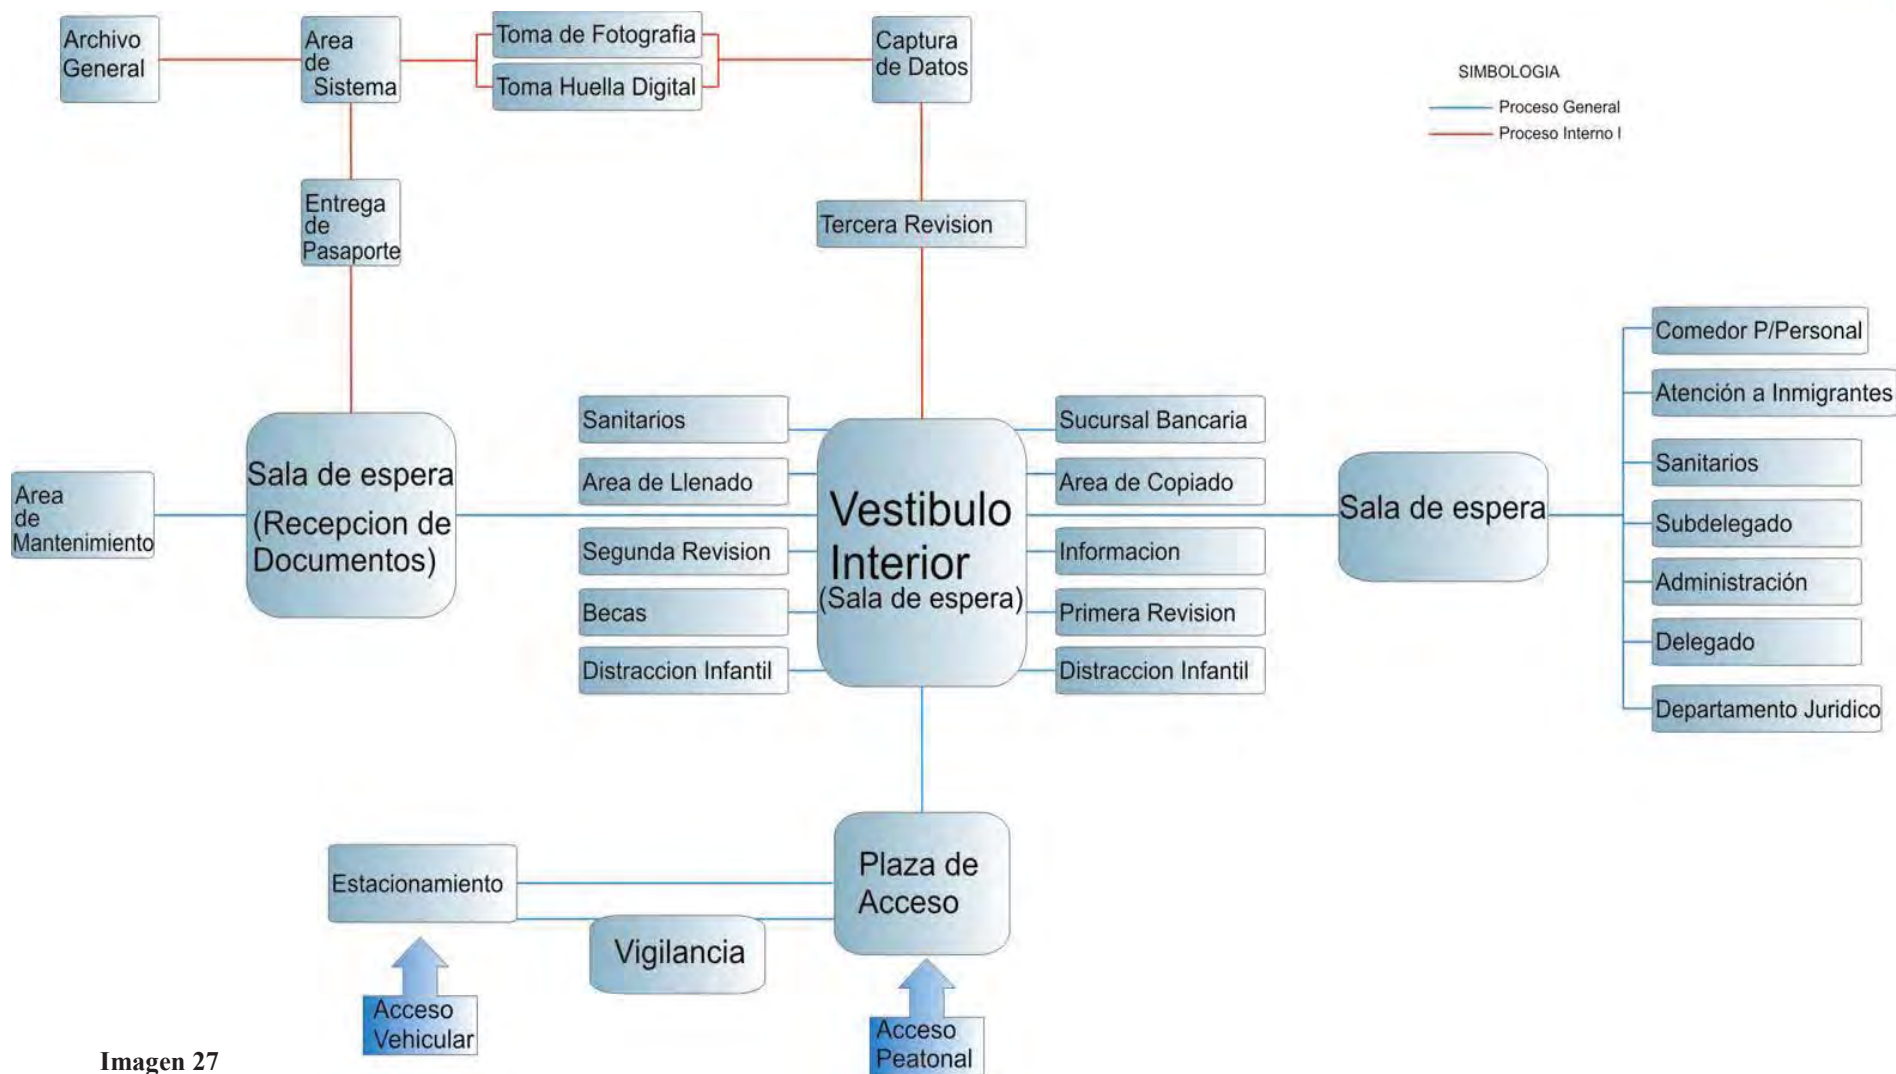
Archivo General

Area de Sistema

Toma de Fotografia

Toma Huella Digital

Captura de Datos

SIMBOLOGIA

Proceso General

Proceso Interno I

Entrega de Pasaporte

Tercera Revision

Comedor P/Personal

Atención a Inmigrantes

Sanitarios

Sucursal Bancaria

Sanitarios

Area de Mantenimiento

Sala de espera (Recepcion de Documentos)

Area de Llenado

Vestibulo Interior (Sala de espera)

Area de Copiado

Sala de espera

Subdelegado

Segunda Revision

Informacion

Administración

Becas

Primera Revision

Delegado

Distraccion Infantil

Distraccion Infantil

Departamento Juridico

Estacionamiento

Plaza de Acceso

Vigilancia

Acceso Vehicular

Acceso Peatonal

Imagen 27